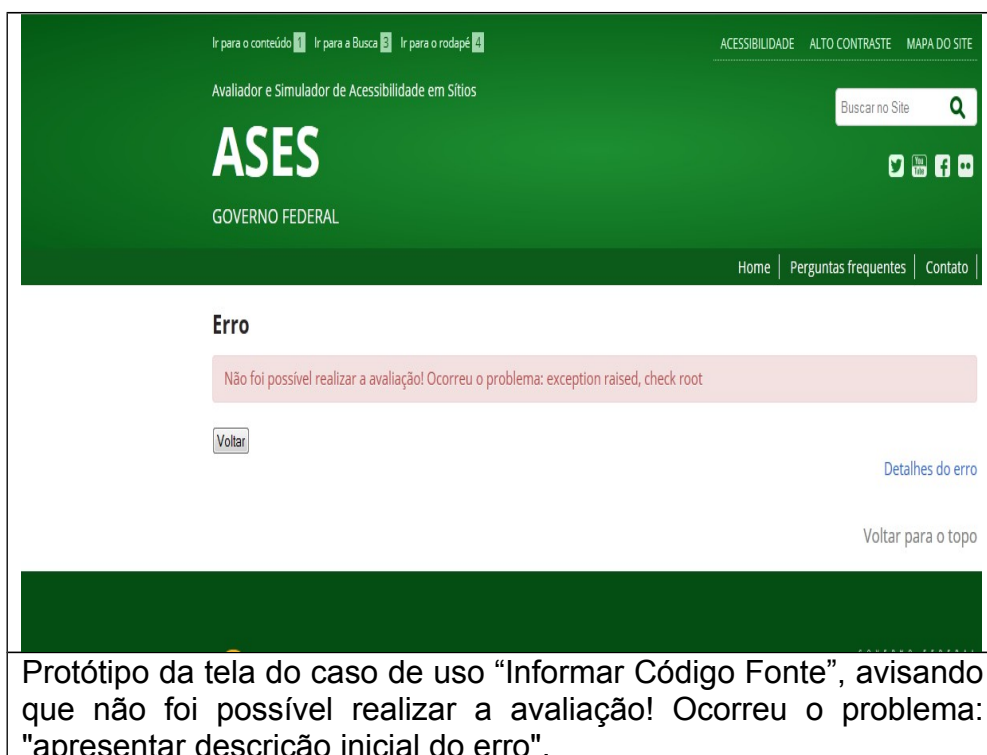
Ir para o conteúdo 1 Ir para a Busca 3 Ir para o rodapé 4

ACESSIBILIDADE ALTO CONTRASTE MAPA DO SITE

Avaliador e Simulador de Acessibilidade em Sítios

Buscar no Site

ASES

GOVERNO FEDERAL

Home | Perguntas frequentes | Contato

Erro

Não foi possível realizar a avaliação! Ocorreu o problema: exception raised, check root

Voltar

Detalhes do erro

Voltar para o topo

Protótipo da tela do caso de uso “Informar Código Fonte”, avisando que não foi possível realizar a avaliação! Ocorreu o problema: "apresentar descrição inicial do erro".